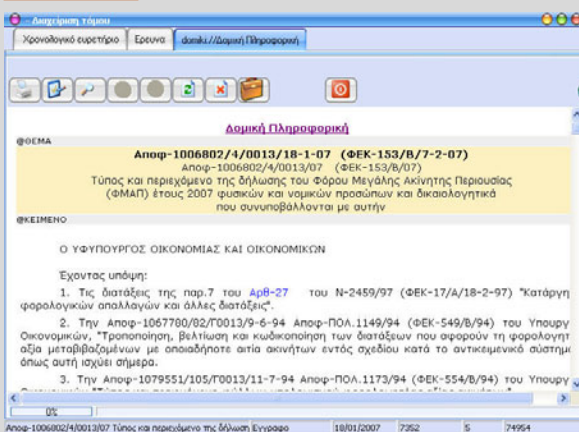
Διαχείριση τόμου

Χρονολογικό ευρετήριο | Ερευνα | domiki://Δομική Πληροφορική

Δομική Πληροφορική

@ΘΕΜΑ

Αποφ-1006802/4/0013/18-1-07 (ΦΕΚ-153/Β/7-2-07)

Αποφ-1006802/4/0013/07 (ΦΕΚ-153/Β/07)
Τύπος και περιεχόμενο της δήλωσης του Φόρου Μεγάλης Ακίνητης Περιουσίας (ΦΜΑΠ) έτους 2007 φυσικών και νομικών προσώπων και δικαιολογητικά που συνυποβάλλονται με αυτήν

@ΚΕΙΜΕΝΟ

Ο ΥΦΥΠΟΥΡΓΟΣ ΟΙΚΟΝΟΜΙΑΣ ΚΑΙ ΟΙΚΟΝΟΜΙΚΩΝ

Έχοντας υπόψη:

1. Τις διατάξεις της παρ.7 του Αρθ-27 του Ν-2459/97 (ΦΕΚ-17/Α/18-2-97) "Κατάργη φορολογικών απαλλαγών και άλλες διατάξεις".

2. Την Αποφ-1067780/82/Τ0013/9-6-94 Αποφ-ΠΟΛ.1149/94 (ΦΕΚ-549/Β/94) του Υπουργ Οικονομικών, "Τροποποίηση, βελτίωση και κωδικοποίηση των διατάξεων που αφορούν τη φορολογητ αξία μεταβιβαζομένων με οποιαδήποτε αιτία ακινήτων εντός σχεδίου κατά το αντικειμενικό σύστημ όπως αυτή ισχύει σήμερα.

3. Την Αποφ-1079551/105/Τ0013/11-7-94 Αποφ-ΠΟΛ.1173/94 (ΦΕΚ-554/Β/94) του Υπουργ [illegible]

0%

Αποφ-1006802/4/0013/07 Τύπος και περιεχόμενο της δήλωση Εγγραφο | 18/01/2007 | 7352 | 5 | 74954